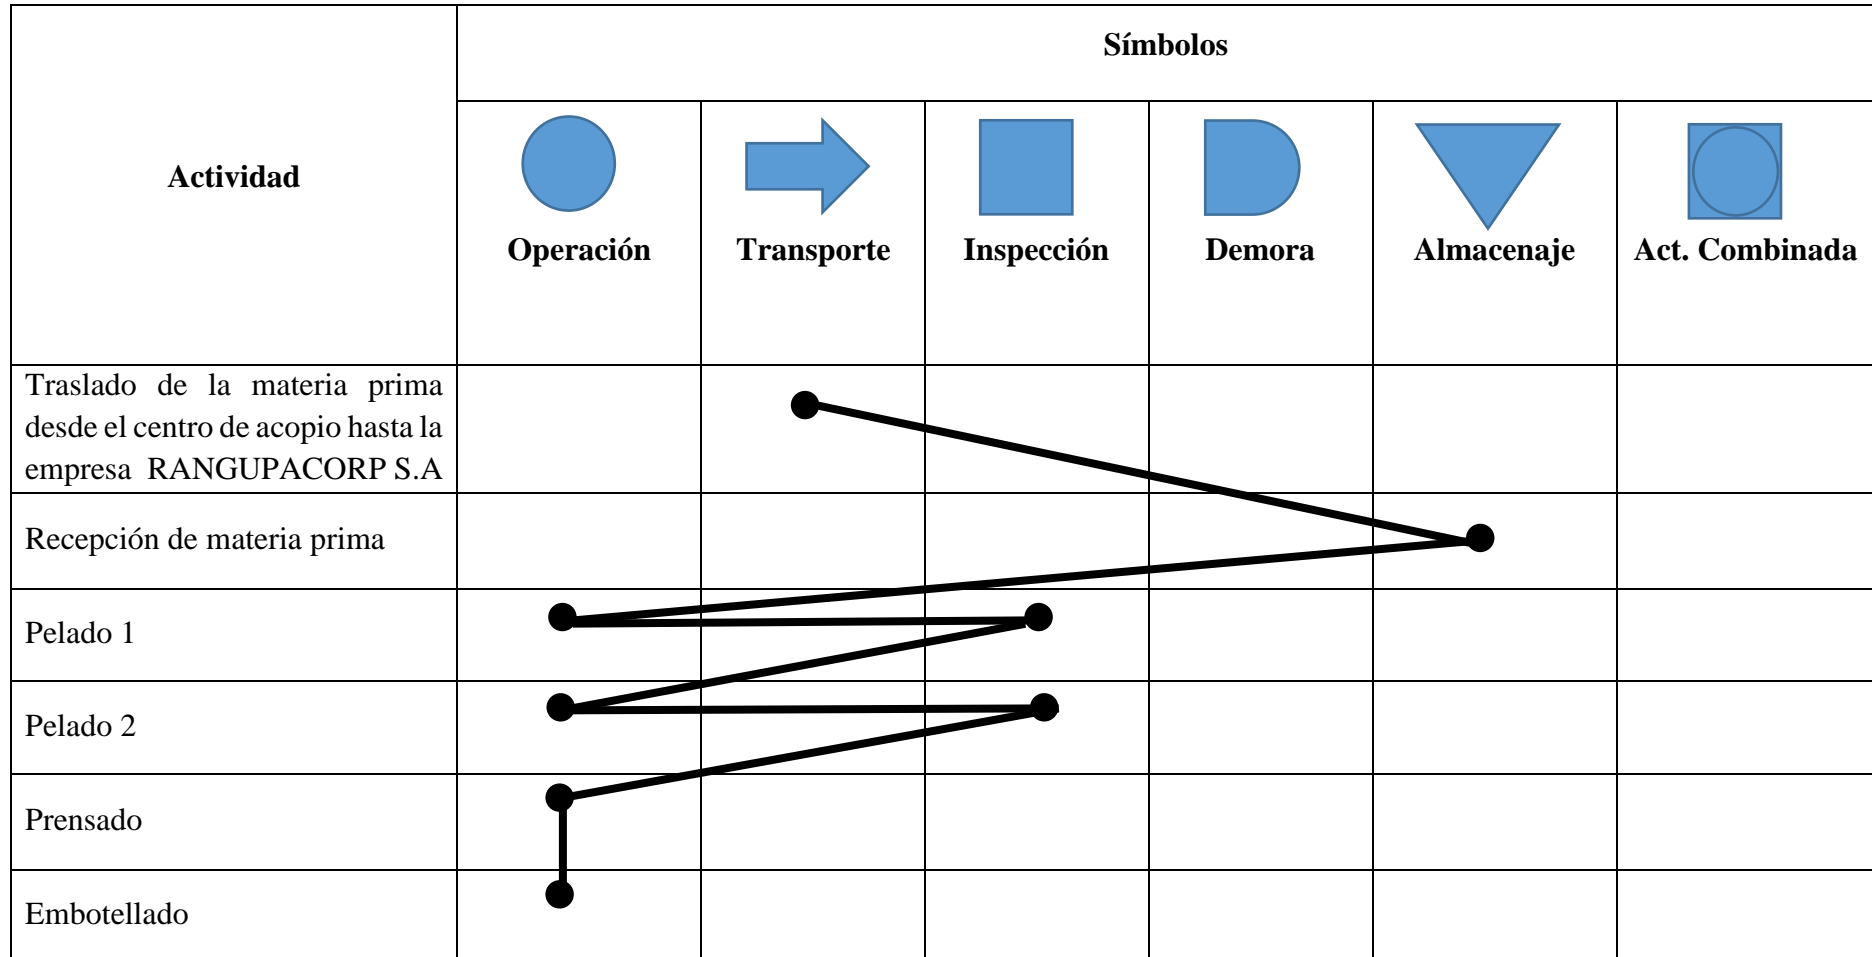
| Actividad | Símbolos | | | | | |
|---|---|---|---|---|---|---|
| | Operación | Transporte | Inspección | Demora | Almacenaje | Act. Combinada |
| Traslado de la materia prima desde el centro de acopio hasta la empresa RANGUPACORP S.A | | | | | | |
| Recepción de materia prima | | | | | | |
| Pelado 1 | | | | | | |
| Pelado 2 | | | | | | |
| Prensado | | | | | | |
| Embotellado | | | | | | |